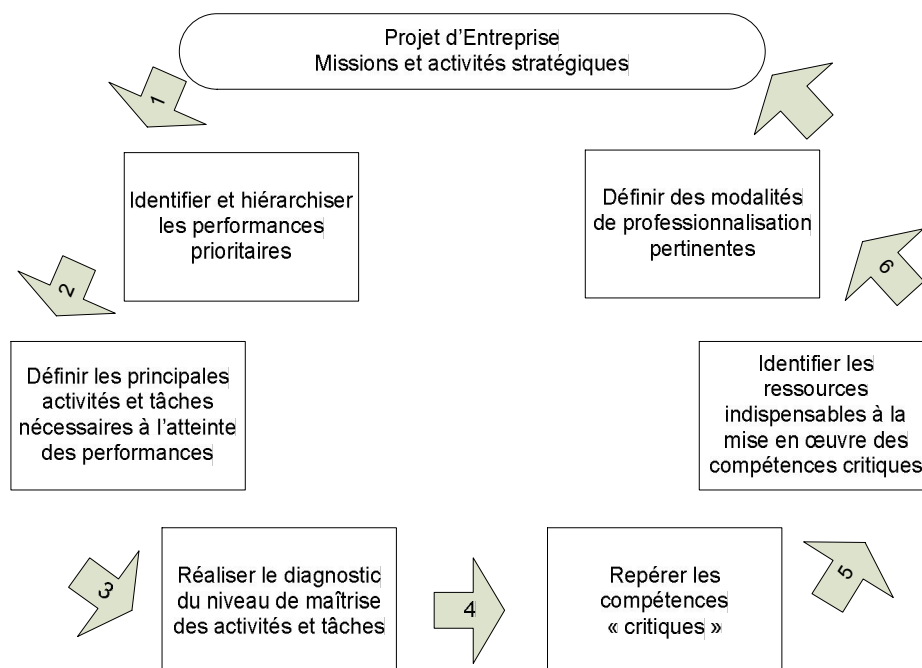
Projet d'Entreprise
Missions et activités stratégiques

1

Identifier et hiérarchiser les performances prioritaires

2

Définir les principales activités et tâches nécessaires à l'atteinte des performances

3

Réaliser le diagnostic du niveau de maîtrise des activités et tâches

4

Repérer les compétences « critiques »

5

Identifier les ressources indispensables à la mise en œuvre des compétences critiques

6

Définir des modalités de professionnalisation pertinentes